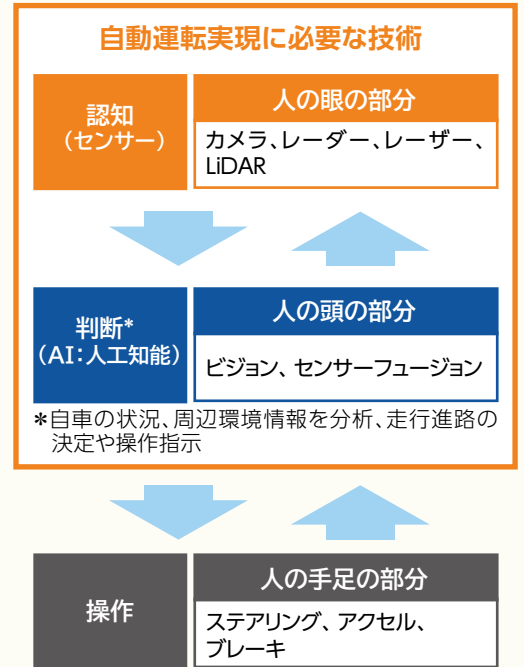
自動運転実現に必要な技術

認知
（センサー）

人の眼の部分

カメラ、レーダー、レーザー、LiDAR

判断*
（AI：人工知能）

人の頭の部分

ビジョン、センサーフュージョン

*自車の状況、周辺環境情報を分析、走行進路の決定や操作指示

操作

人の手足の部分

ステアリング、アクセル、ブレーキ